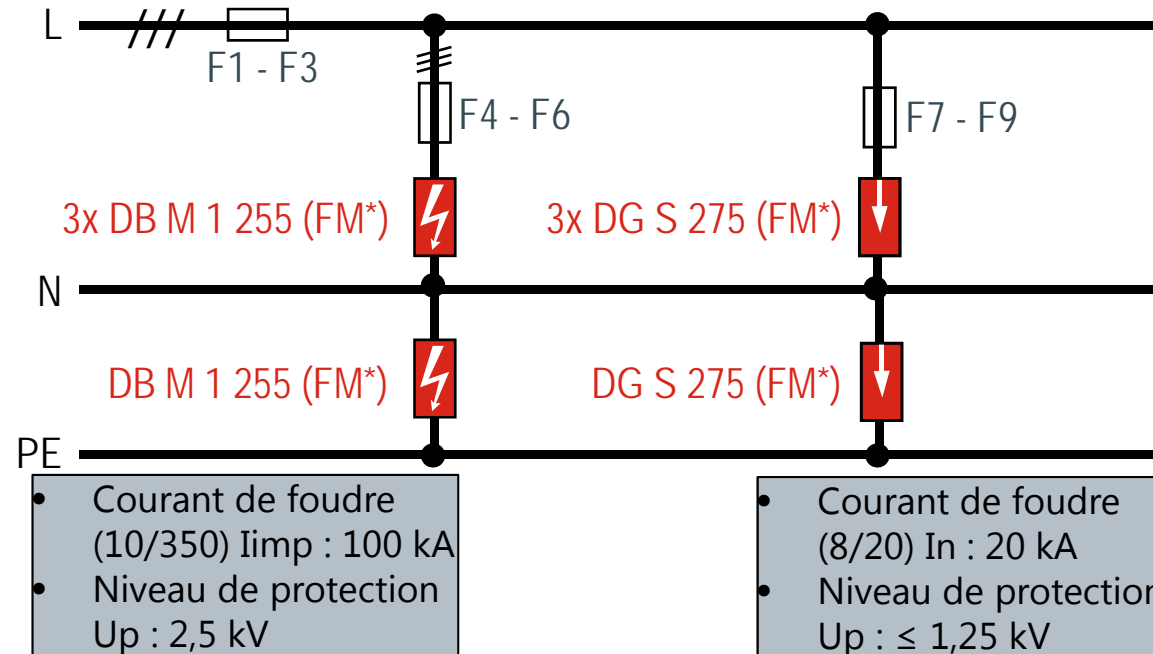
L

F1 - F3

F4 - F6

F7 - F9

3x DB M 1 255 (FM*)

3x DG S 275 (FM*)

N

DB M 1 255 (FM*)

DG S 275 (FM*)

PE

• Courant de foudre (10/350) Iimp : 100 kA
• Niveau de protection Up : 2,5 kV

• Courant de foudre (8/20) In : 20 kA
• Niveau de protectio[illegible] Up : ≤ 1,25 kV